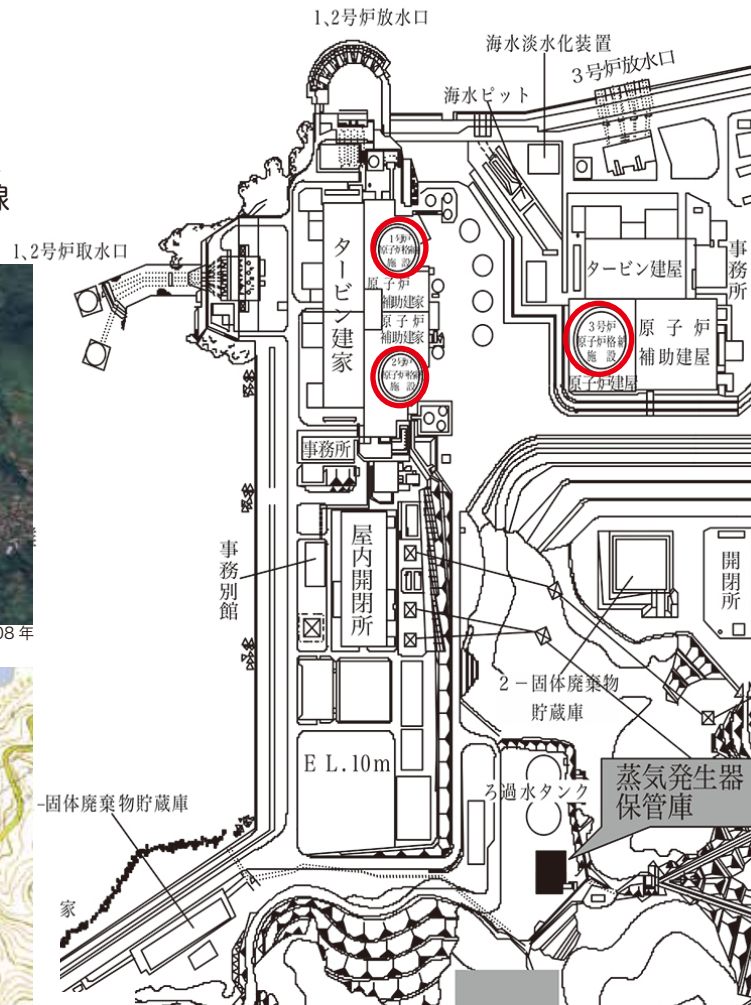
1,2号炉放水口

海水淡水化装置

3号炉放水口

海水ピット

線

1,2号炉取水口

タービン建家

1号炉 原子炉格納施設

原子炉補助建家

原子炉補助建家

2号炉 原子炉格納施設

タービン建屋

事務所

3号炉 原子炉格納施設

原子炉補助建屋

原子炉建屋

事務所

事務別館

屋内開閉所

開閉所

08年

2-固体廃棄物貯蔵庫

EL.10m

ろ過水タンク

蒸気発生器保管庫

-固体廃棄物貯蔵庫

家